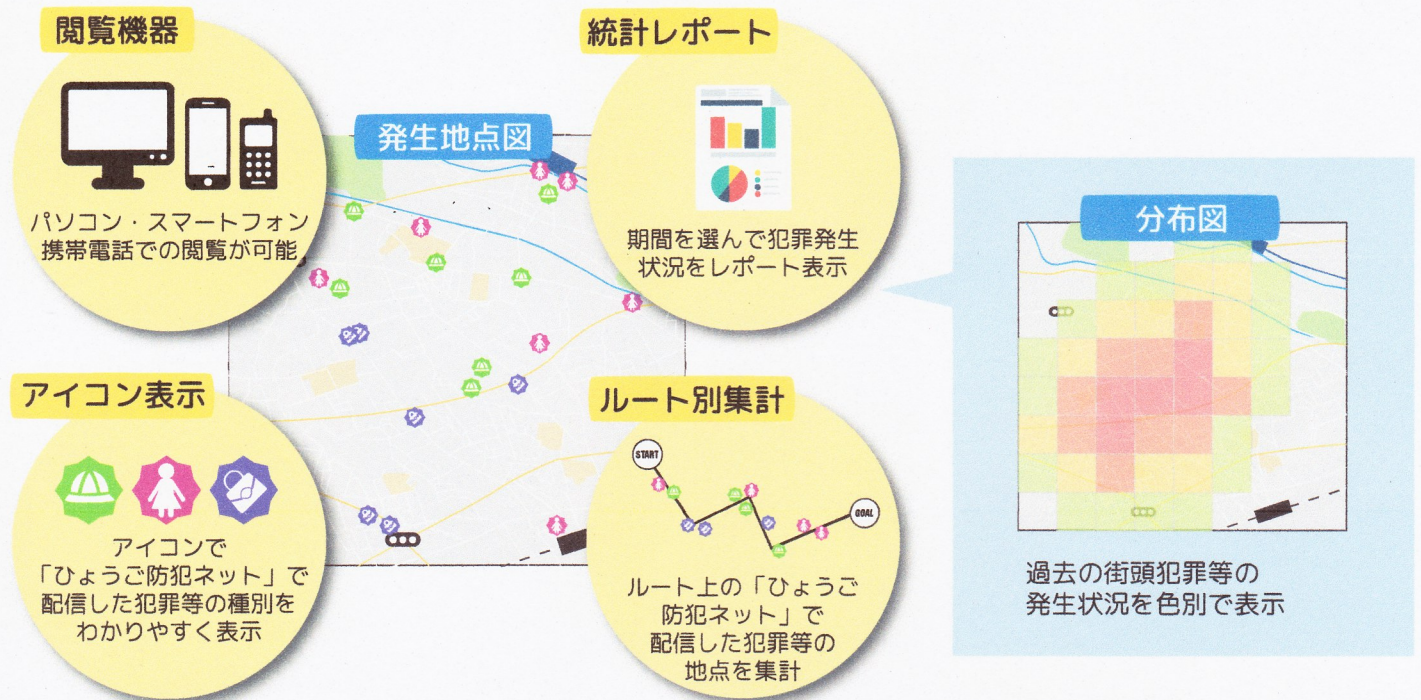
閲覧機器

パソコン・スマートフォン
携帯電話での閲覧が可能

発生地点図

統計レポート

期間を選んで犯罪発生
状況をレポート表示

分布図

過去の街頭犯罪等の
発生状況を色別で表示

アイコン表示

アイコンで
「ひょうご防犯ネット」で
配信した犯罪等の種別を
わかりやすく表示

ルート別集計

START

GOAL

ルート上の「ひょうご
防犯ネット」で
配信した犯罪等の
地点を集計